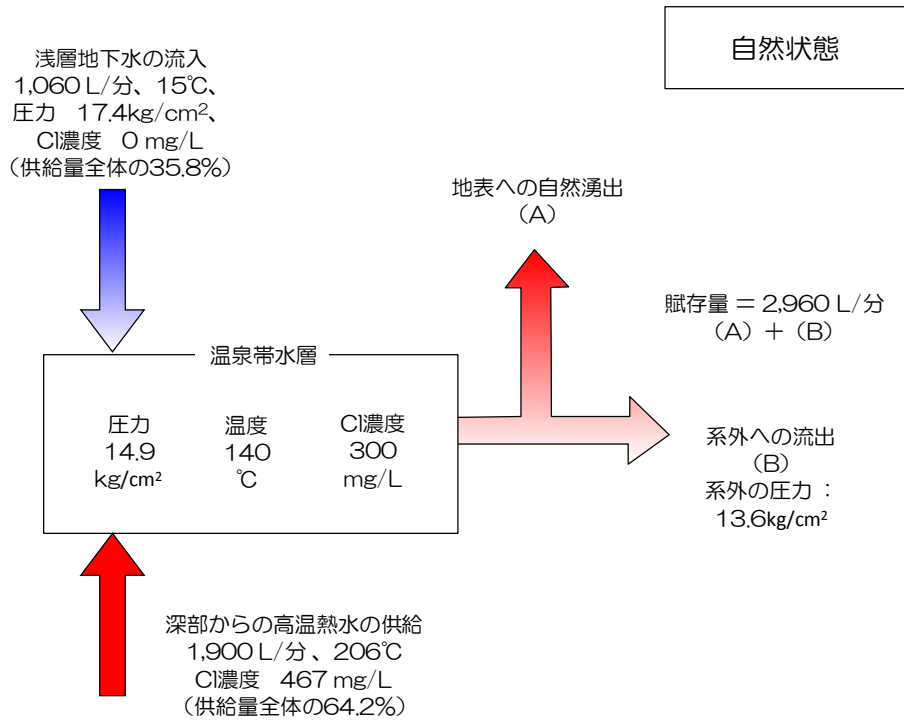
自然状態

浅層地下水の流入
1,060 L/分、15℃、
圧力 17.4kg/cm$^2$、
Cl濃度 0 mg/L
（供給量全体の35.8%）

地表への自然湧出
（A）

賦存量 = 2,960 L/分
（A）+（B）

温泉帯水層

圧力
14.9
kg/cm$^2$

温度
140
℃

Cl濃度
300
mg/L

系外への流出
（B）
系外の圧力：
13.6kg/cm$^2$

深部からの高温熱水の供給
1,900 L/分、206℃
Cl濃度 467 mg/L
（供給量全体の64.2%）